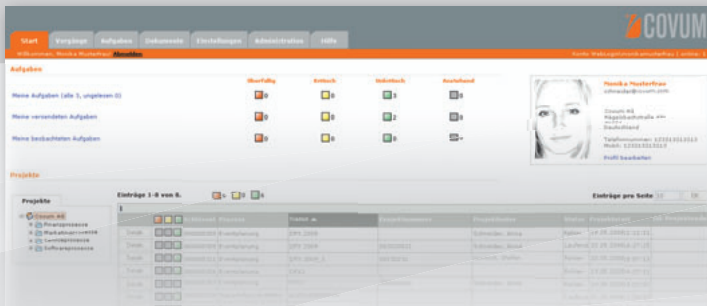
Start Vorgänge Aufgaben Dokumente Einstellungen Administration Hilfe

COVUM

Willkommen, Monika Mustermann Abmelden

Konto Webcgiformulardsucheday | online: 5

Aufgaben

Überfällig Kritisch Unkritisch Ausstehend

Meine Aufgaben (alle 1, ungelesen 0) 0 0 3 0

Meine versendeten Aufgaben 0 0 2 0

Meine beobachteten Aufgaben 0 0 0

Monika Mustermann
schneider@covum.com

Covum AG
Mappenbachstraße 49
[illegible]
Deutschland

Telefonnummer: 123213213213
Mobil: 123213213213

Profil bearbeiten

Projekte

Projekte

Covum AG
Finanzprozesse
Marketingprozesse
Lernprozesse
Softwareprozesse

Einträge 1-8 von 6. 4 2 4

Einträge pro Seite

| | | Prozess | Vorname | Status | Projektleiter | Status | Projektstart | Ablauf |
|---|---|---|---|---|---|---|---|---|
| Detail | | Projektplanung | EPS 2009 | | Schneider, Anna | Später | 14.05.2009 | |
| Detail | | Projektplanung | EPS 2009 | | Schneider, Anna | Laufend | 21.05.2009 | |
| Detail | | Projektplanung | EPS 2009 | | Schneider, Anna | Laufend | 21.05.2009 | |
| Detail | | Projektplanung | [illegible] | | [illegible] | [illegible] | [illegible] | |
| Detail | | Projektplanung | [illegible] | | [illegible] | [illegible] | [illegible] | |
| Detail | | Projektplanung | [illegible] | | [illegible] | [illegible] | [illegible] | |